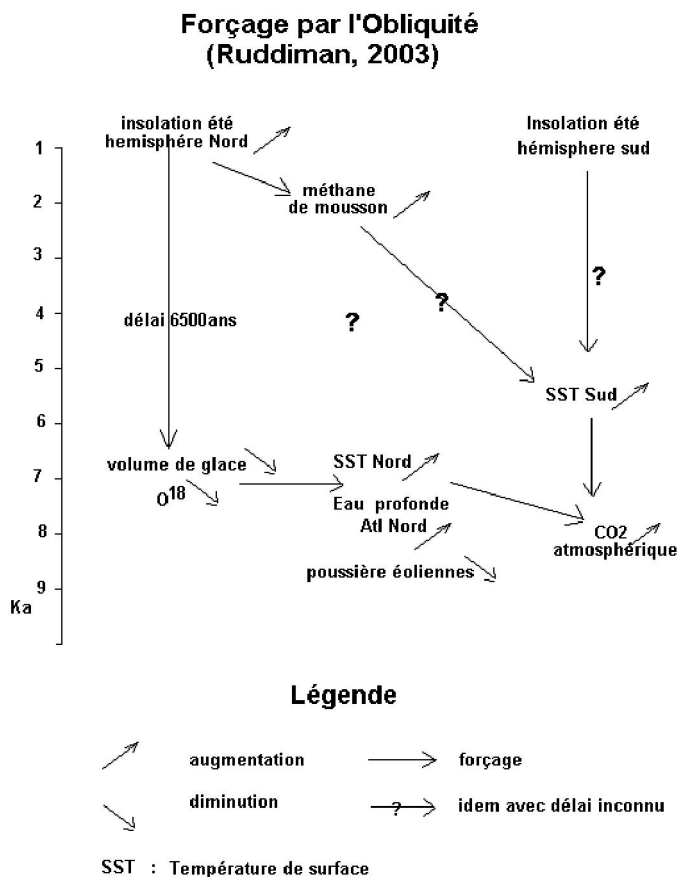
Forçage par l'Obliquité
(Ruddiman, 2003)

1
2
3
4
5
6
7
8
9
Ka

insolation été hemisphére Nord

méthane de mousson

Insolation été hémisphere sud

?

délai 6500ans

?

?

SST Sud

volume de glace

$O^{18}$

SST Nord

Eau profonde Atl Nord

CO2 atmosphérique

poussière éoliennes

Légende

augmentation

forçage

diminution

?

idem avec délai inconnu

SST : Température de surface